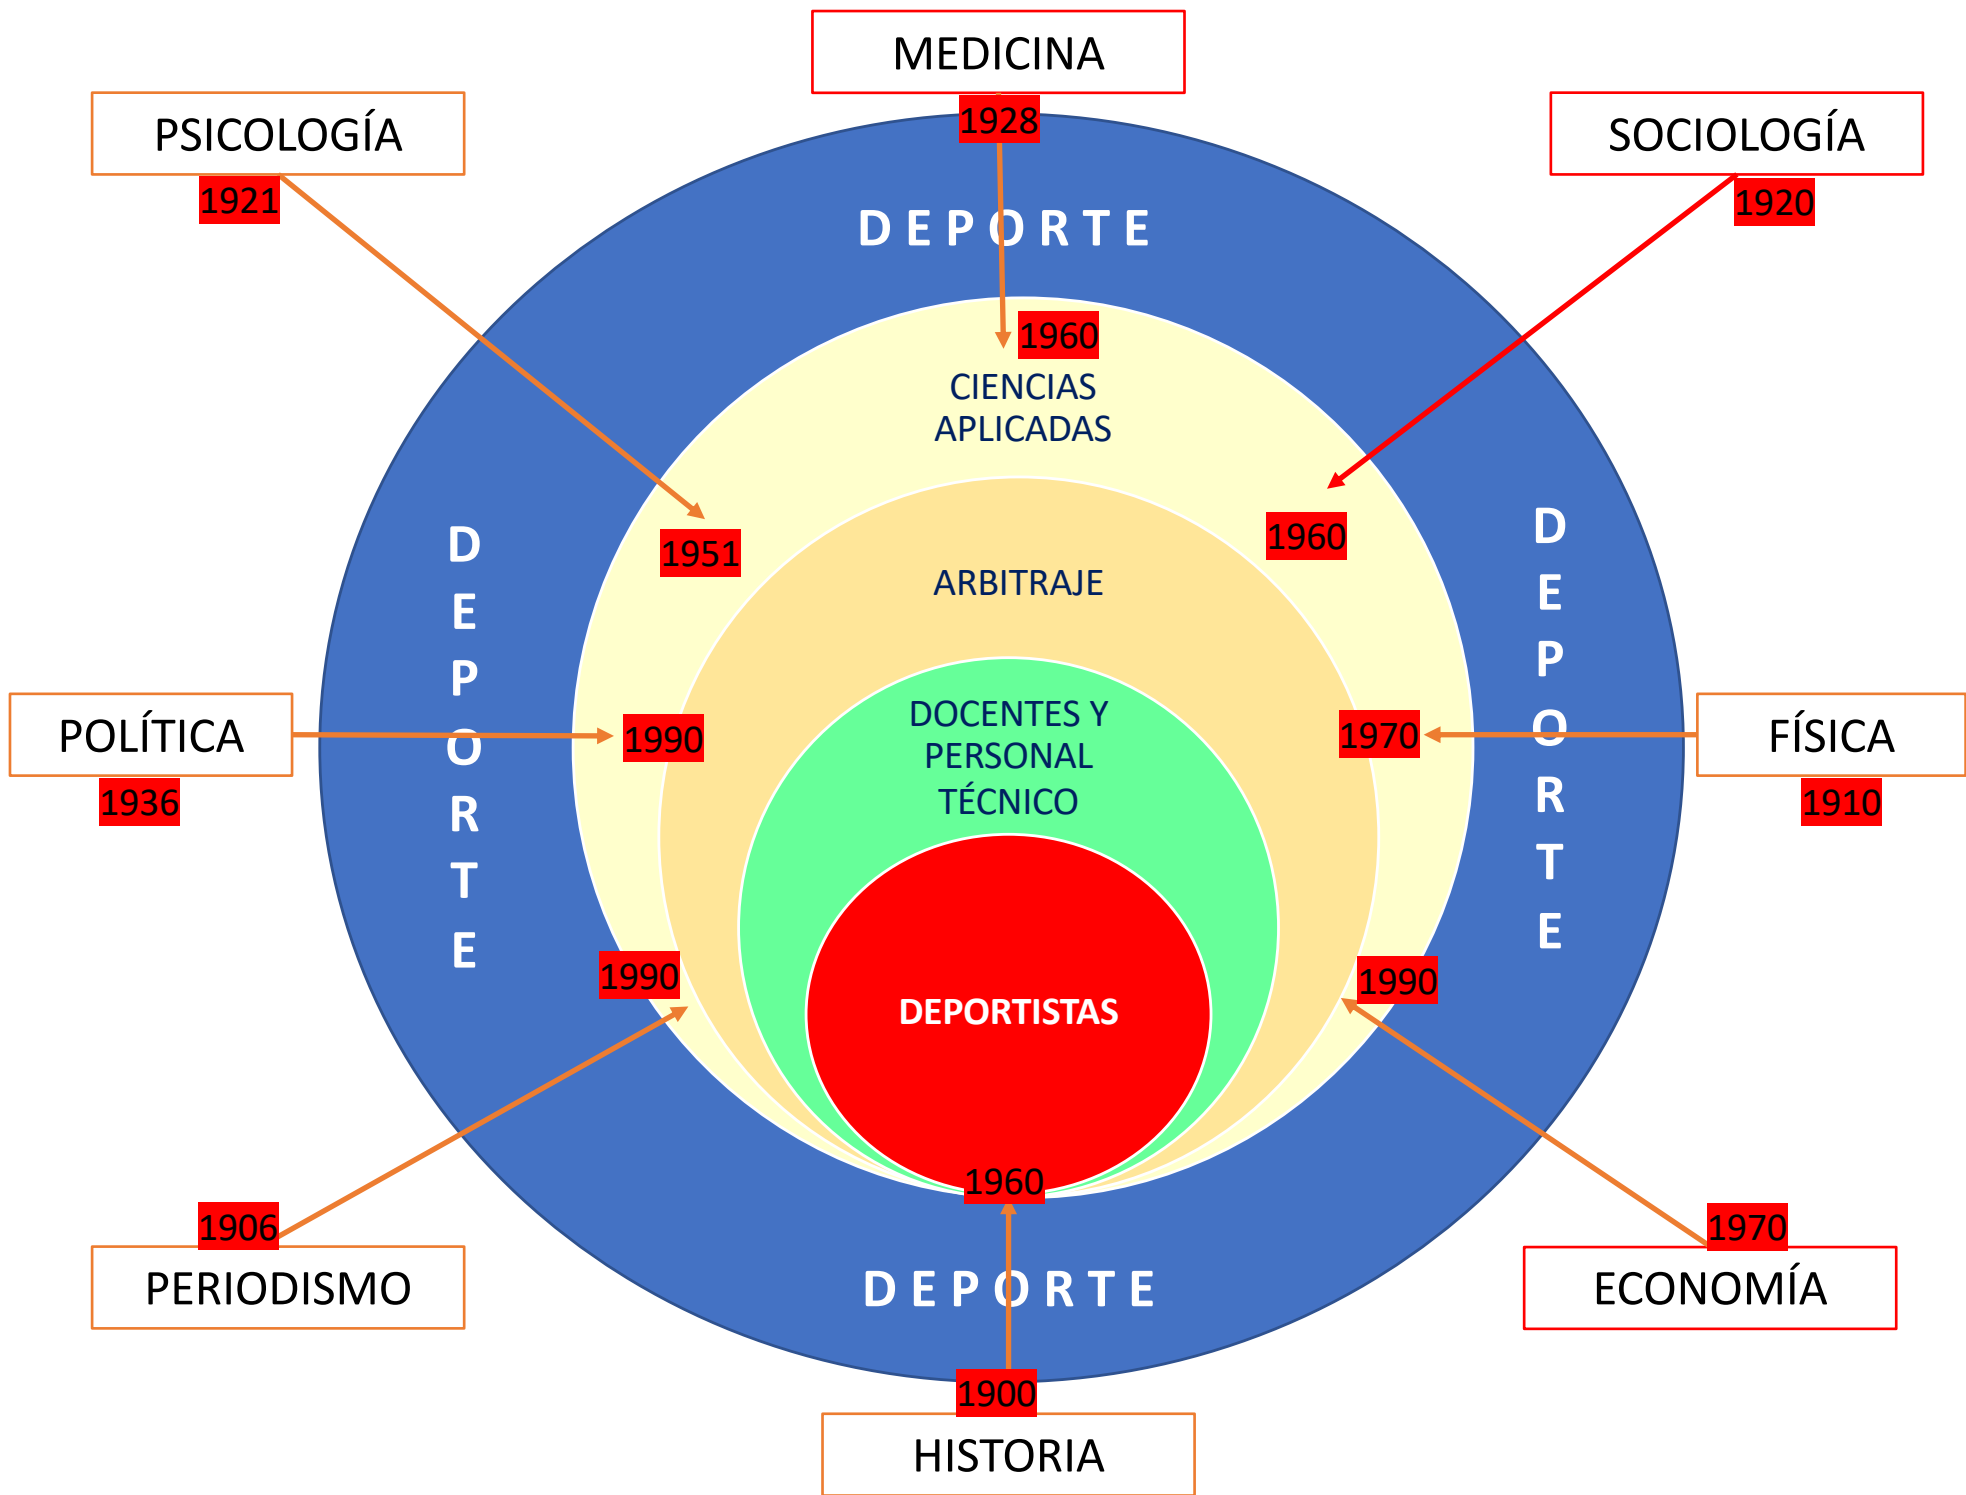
MEDICINA
1928

PSICOLOGÍA
1921

SOCIOLOGÍA
1920

DEPORTE

1960
CIENCIAS APLICADAS

1951

1960

ARBITRAJE

D E P O R T E

D E P O R T E

POLÍTICA
1936

1990

DOCENTES Y PERSONAL TÉCNICO

1970

FÍSICA
1910

1990

1990

DEPORTISTAS

1960

1906
PERIODISMO

DEPORTE

1970
ECONOMÍA

1900
HISTORIA